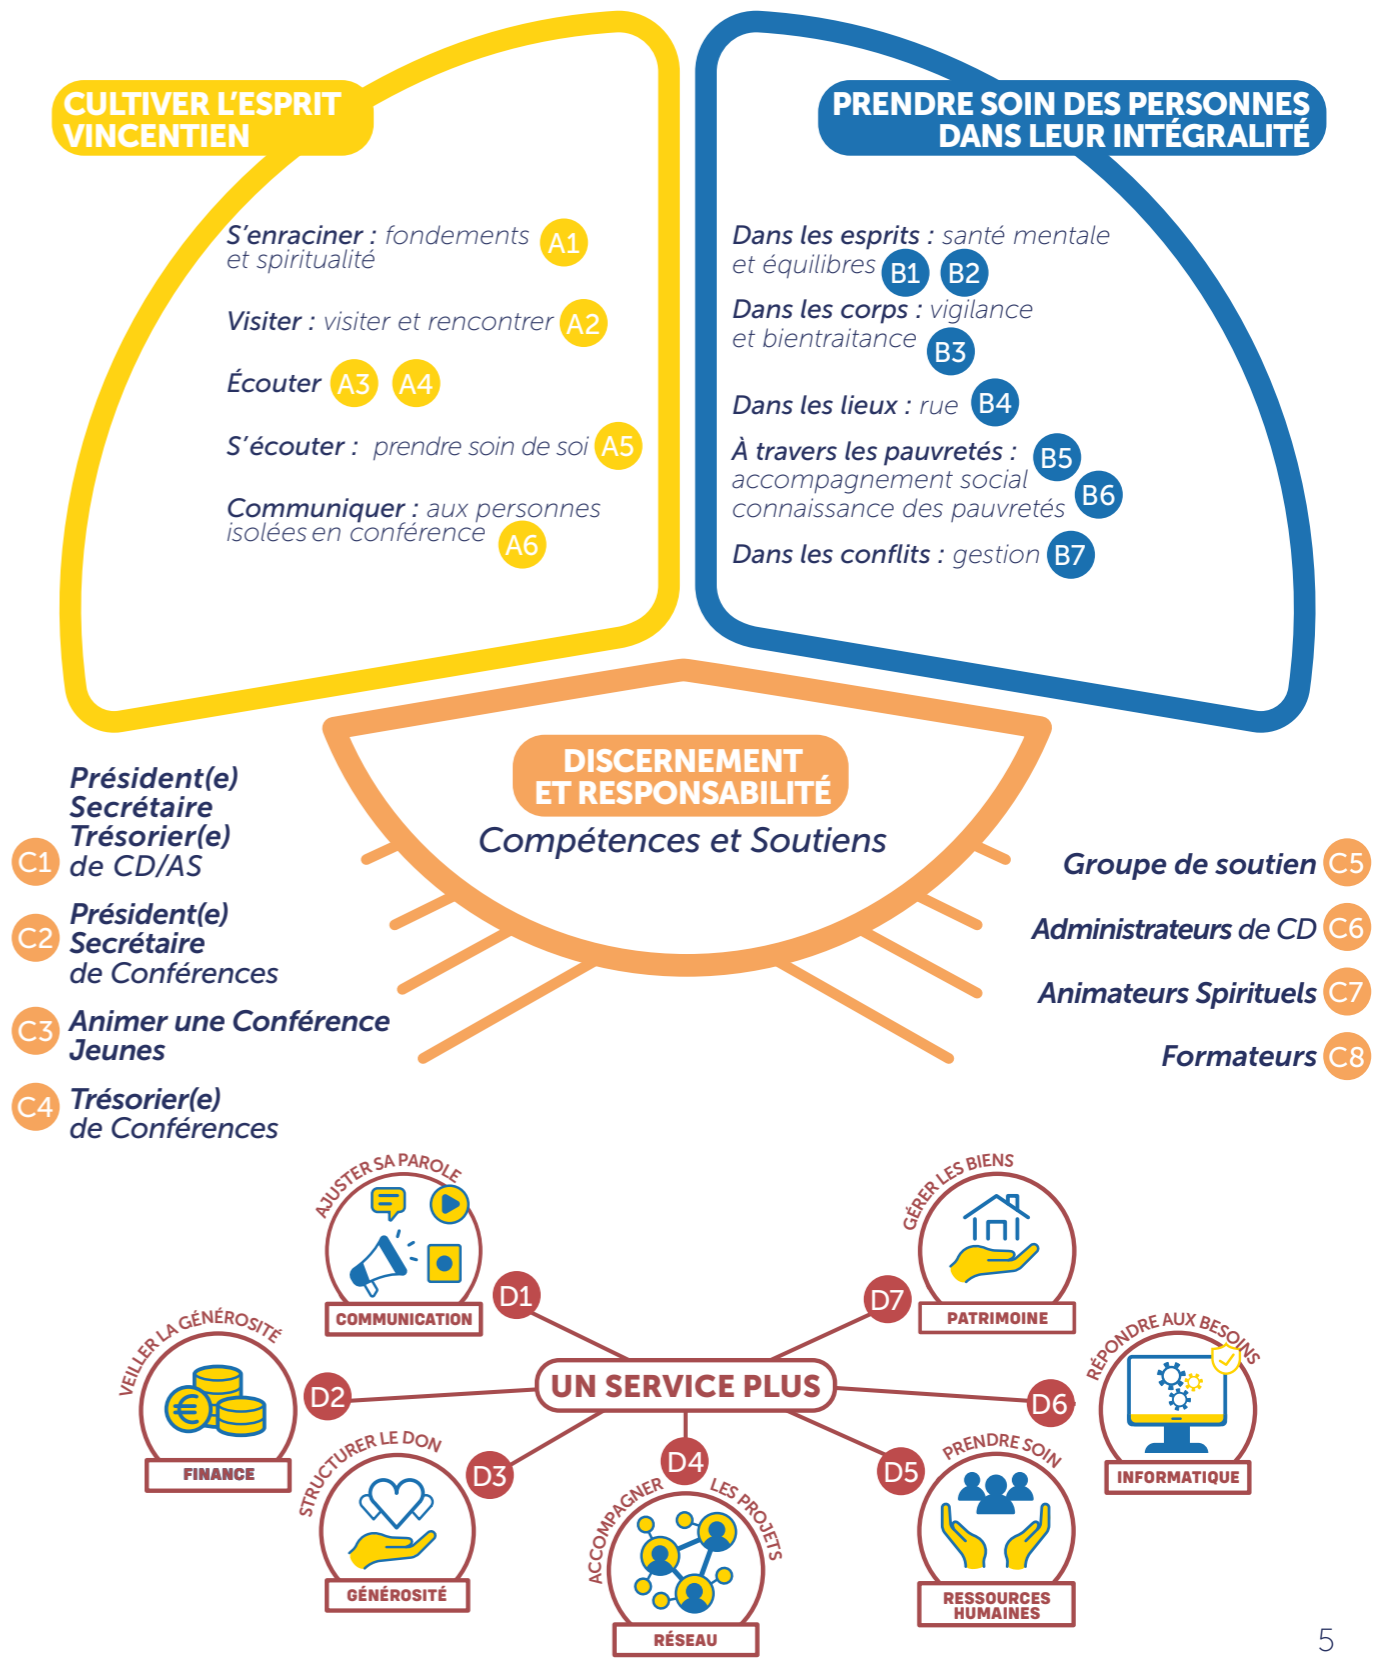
CULTIVER L'ESPRIT VINCENTIEN

S'enraciner : fondements et spiritualité A1

Visiter : visiter et rencontrer A2

Écouter A3 A4

S'écouter : prendre soin de soi A5

Communiquer : aux personnes isolées en conférence A6

PRENDRE SOIN DES PERSONNES DANS LEUR INTÉGRALITÉ

Dans les esprits : santé mentale et équilibres B1 B2

Dans les corps : vigilance et bientraitance B3

Dans les lieux : rue B4

À travers les pauvretés : accompagnement social B5 connaissance des pauvretés B6

Dans les conflits : gestion B7

DISCERNEMENT ET RESPONSABILITÉ

Compétences et Soutiens

C1 Président(e) Secrétaire Trésorier(e) de CD/AS

C2 Président(e) Secrétaire de Conférences

C3 Animer une Conférence Jeunes

C4 Trésorier(e) de Conférences

Groupe de soutien C5

Administrateurs de CD C6

Animateurs Spirituels C7

Formateurs C8

UN SERVICE PLUS

AJUSTER SA PAROLE COMMUNICATION D1

VEILLER LA GÉNÉROSITÉ FINANCE D2

STRUCTURER LE DON GÉNÉROSITÉ D3

ACCOMPAGNER LES PROJETS RÉSEAU D4

PRENDRE SOIN RESSOURCES HUMAINES D5

RÉPONDRE AUX BESOINS INFORMATIQUE D6

GÉRER LES BIENS PATRIMOINE D7

5